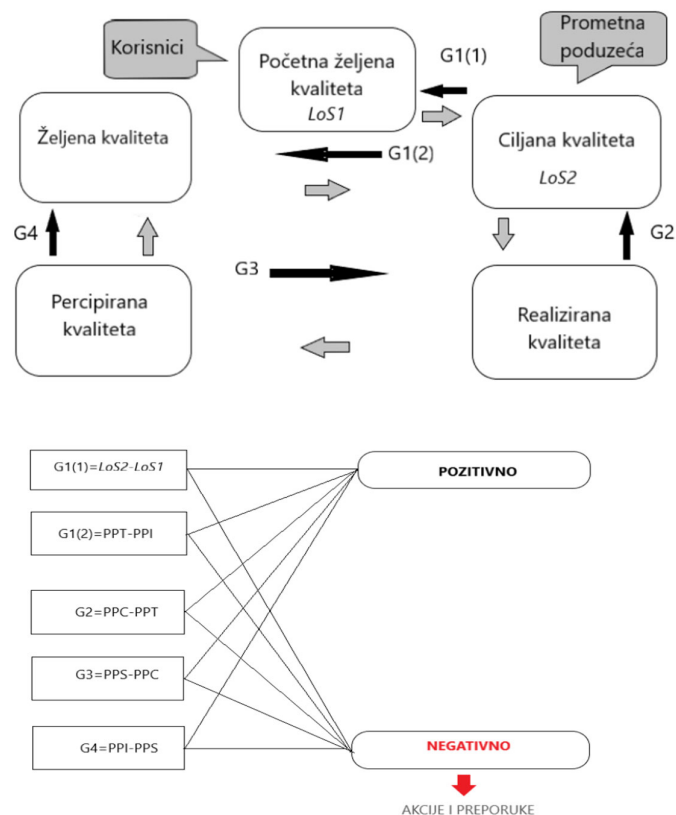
Korisnici

Početna željena kvaliteta
LoS1

Prometna poduzeća

G1(1)

Željena kvaliteta

G1(2)

Ciljana kvaliteta
LoS2

G4

G2

G3

Percipirana kvaliteta

Realizirana kvaliteta

G1(1)=LoS2-LoS1

G1(2)=PPT-PPI

G2=PPC-PPT

G3=PPS-PPC

G4=PPI-PPS

POZITIVNO

NEGATIVNO

AKCIJE I PREPORUKE